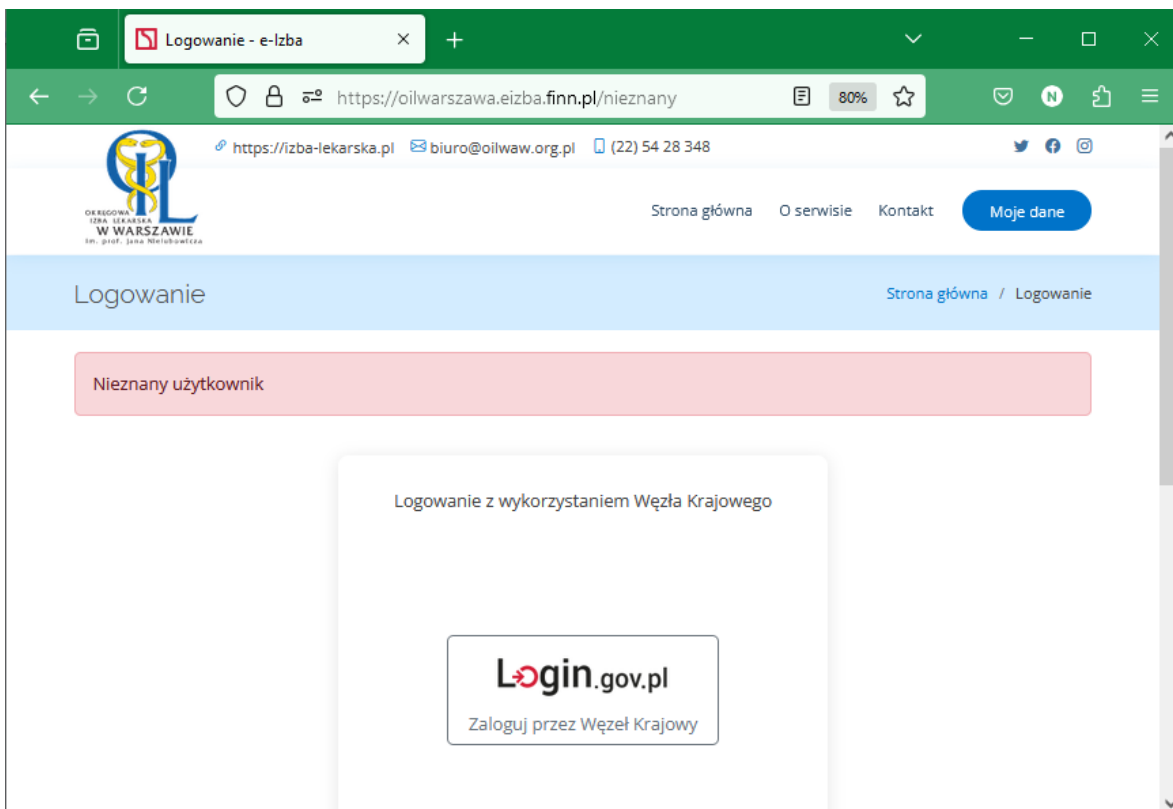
Logowanie - e-Izba

https://oilwarszawa.eizba.finn.pl/nieznany

80%

OKRĘGOWA IZBA LEKARSKA W WARSZAWIE im. prof. Jana Nielubowicza

https://izba-lekarska.pl biuro@oilwaw.org.pl (22) 54 28 348

Strona główna O serwisie Kontakt Moje dane

Logowanie

Strona główna / Logowanie

Nieznany użytkownik

Logowanie z wykorzystaniem Węzła Krajowego

Login.gov.pl

Zaloguj przez Węzeł Krajowy